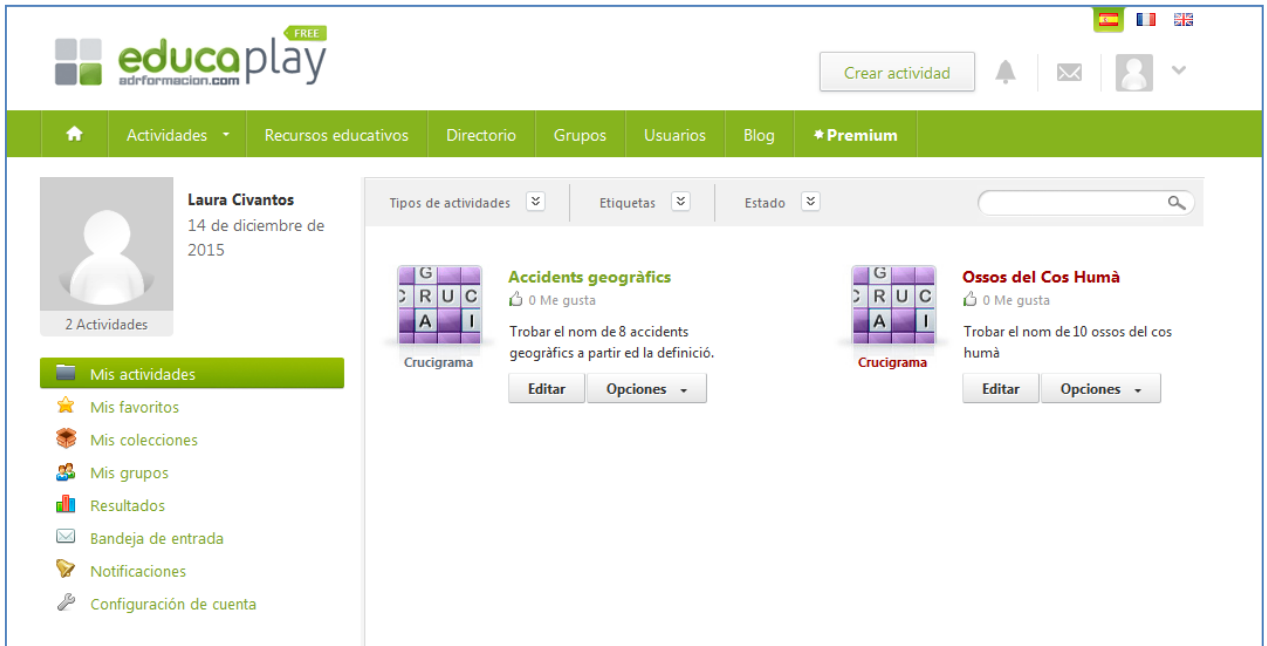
FREE
educaplay
adrformacion.com

Crear actividad

Actividades
Recursos educativos
Directorio
Grupos
Usuarios
Blog
Premium

Laura Civantos
14 de diciembre de 2015

2 Actividades

Mis actividades
Mis favoritos
Mis colecciones
Mis grupos
Resultados
Bandeja de entrada
Notificaciones
Configuración de cuenta

Tipos de actividades
Etiquetas
Estado

G
C R U C
A I
Crucigrama

Accidents geogràfics
0 Me gusta
Trobar el nom de 8 accidents geogràfics a partir ed la definició.
Editar
Opciones

G
C R U C
A I
Crucigrama

Ossos del Cos Humà
0 Me gusta
Trobar el nom de 10 ossos del cos humà
Editar
Opciones